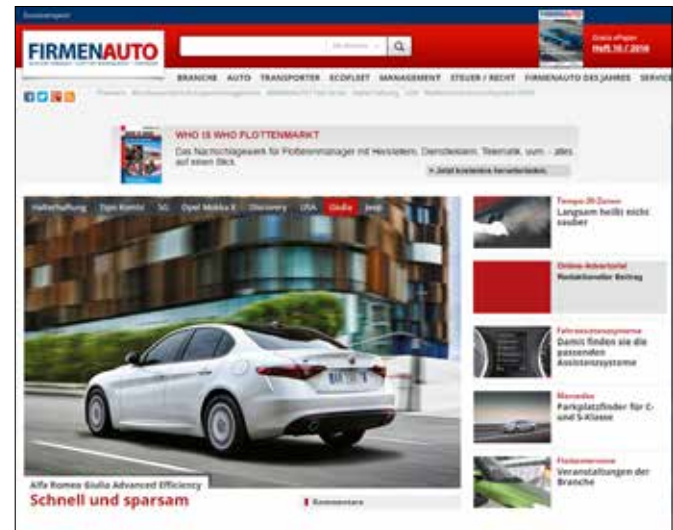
FIRMENAUTO

Gratis ePaper
Heft 10 / 2016

BRANCHE AUTO TRANSPORTER ECOFLEET MANAGEMENT STEUER / RECHT FIRMENAUTO DES JAHRES SERVICE

WHO IS WHO FLOTTENMARKT
Das Nachschlagewerk für Flottenmanager mit Herstellern, Dienstleistern, Telematik, uvm. - alles auf einen Blick.
» Jetzt kostenlos herunterladen

Halterhaftung Tipps Kombi 5G Opel Mokka X Discovery USA Giulia Jeep

Alfa Romeo Giulia Advanced Efficiency
Schnell und sparsam

Kommentare

Tempo-30-Zonen
Langsam heißt nicht sauber

Online-Advertorial
Redaktioneller Beitrag

Fahrerassistenzsysteme
Damit finden sie die passenden Assistenzsysteme

Mercedes
Parkplatzfinder für C- und S-Klasse

Flottentermine
Veranstaltungen der Branche